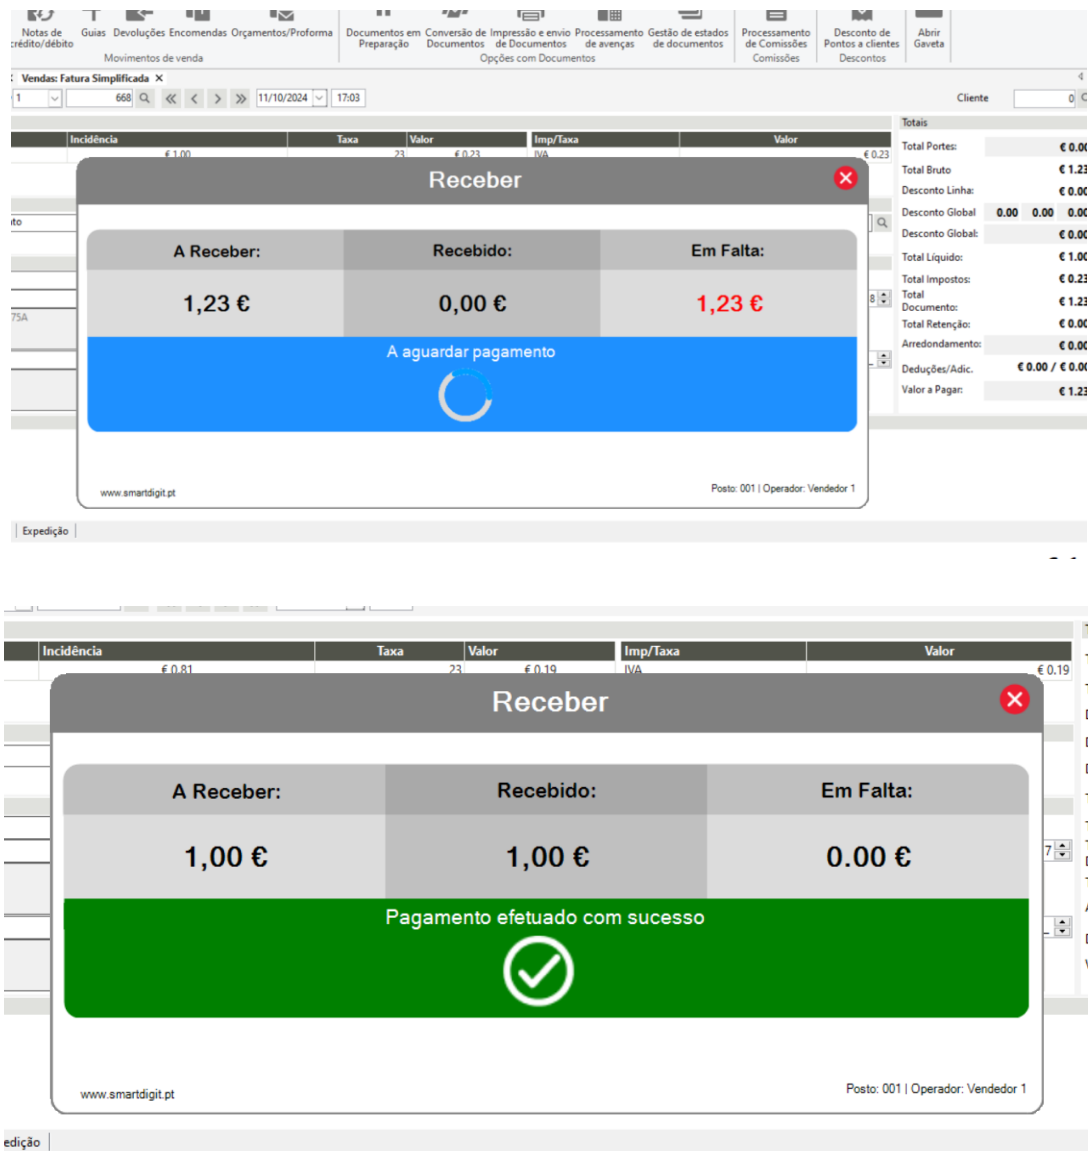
Notas de crédito/débito Guias Devoluções Encomendas Orçamentos/Proforma
Movimentos de venda
Documentos em Preparação Conversão de Documentos Impressão e envio de Documentos Processamento de avenças Gestão de estados de documentos
Opções com Documentos
Processamento de Comissões
Comissões
Desconto de Pontos a clientes
Descontos
Abrir Gaveta

Vendas: Fatura Simplificada ×
1 668 11/10/2024 17:03 Cliente 0

Incidência Taxa Valor Imp/Taxa Valor
€ 1.00 23 € 0.23 IVA € 0.23

Totais
Total Portes: € 0.0
Total Bruto € 1.23
Desconto Linha: € 0.0
Desconto Global 0.00 0.00 0.0
Desconto Global: € 0.0
Total Líquido: € 1.0
Total Impostos: € 0.23
Total Documento: € 1.23
Total Retenção: € 0.0
Arredondamento: € 0.0
Deduções/Adic. € 0.00 / € 0.0
Valor a Pagar: € 1.23

Receber

| A Receber: | Recebido: | Em Falta: |
|---|---|---|
| 1,23 € | 0,00 € | 1,23 € |

A aguardar pagamento

www.smartdigit.pt
Posto: 001 | Operador: Vendedor 1

Expedição

Incidência Taxa Valor Imp/Taxa Valor
€ 0.81 23 € 0.19 IVA € 0.19

Receber

| A Receber: | Recebido: | Em Falta: |
|---|---|---|
| 1,00 € | 1,00 € | 0.00 € |

Pagamento efetuado com sucesso

www.smartdigit.pt
Posto: 001 | Operador: Vendedor 1

edição